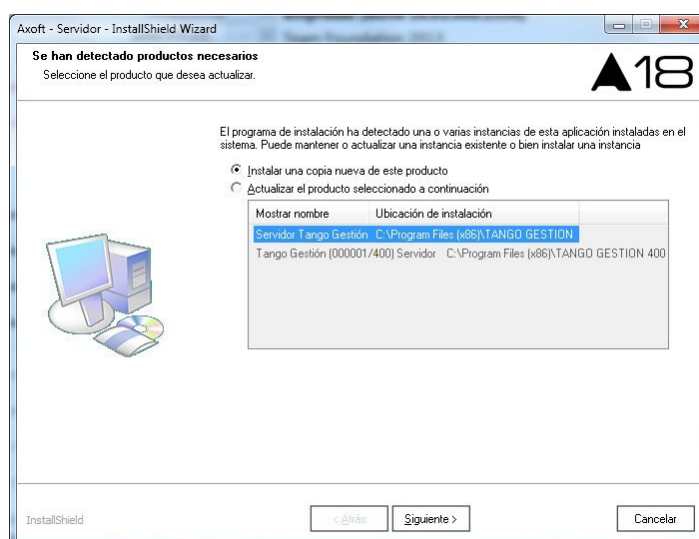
Axoft - Servidor - InstallShield Wizard

Se han detectado productos necesarios

Seleccione el producto que desea actualizar.

A18

El programa de instalación ha detectado una o varias instancias de esta aplicación instaladas en el sistema. Puede mantener o actualizar una instancia existente o bien instalar una instancia

Instalar una copia nueva de este producto

Actualizar el producto seleccionado a continuación

| Mostrar nombre | Ubicación de instalación |
|---|---|
| Servidor Tango Gestión | C:\Program Files (x86)\TANGO GESTION |
| Tango Gestión (000001/400) Servidor | C:\Program Files (x86)\TANGO GESTION 400 |

InstallShield

< Atrás

Siguiente >

Cancelar